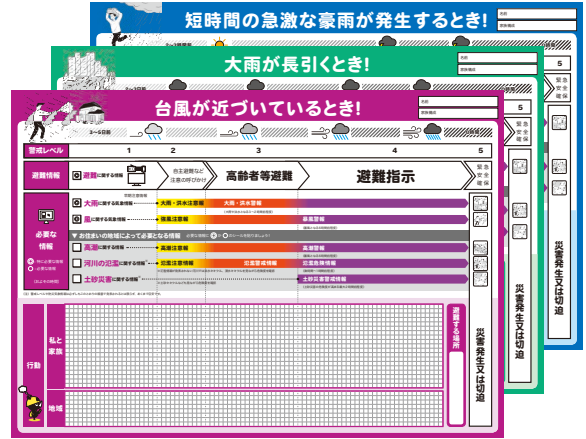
短時間の急激な豪雨が発生するとき!

名前

緊急連絡

大雨が長引くとき!

名前

緊急連絡

5

台風が近づいているとき!

名前

緊急連絡

3~5日前

警戒レベル

1

2

3

4

5

避難情報

避難に関する情報

自主避難など注意の呼びかけ

高齢者等避難

避難指示

緊急安全確保

必要な情報

大雨に関する気象情報

大雨・洪水注意報

大雨・洪水警報

風に関する気象情報

強風注意報

暴風警報

お住まいの地域によって必要となる情報

高潮に関する情報

高潮注意報

高潮警報

河川の氾濫に関する情報

氾濫注意情報

氾濫警戒情報

氾濫危険情報

土砂災害に関する情報

土砂災害警戒情報

私と家族

行動

地域

避難する場所

災害発生又は切迫

災害発生又は切迫

災害発生又は切迫